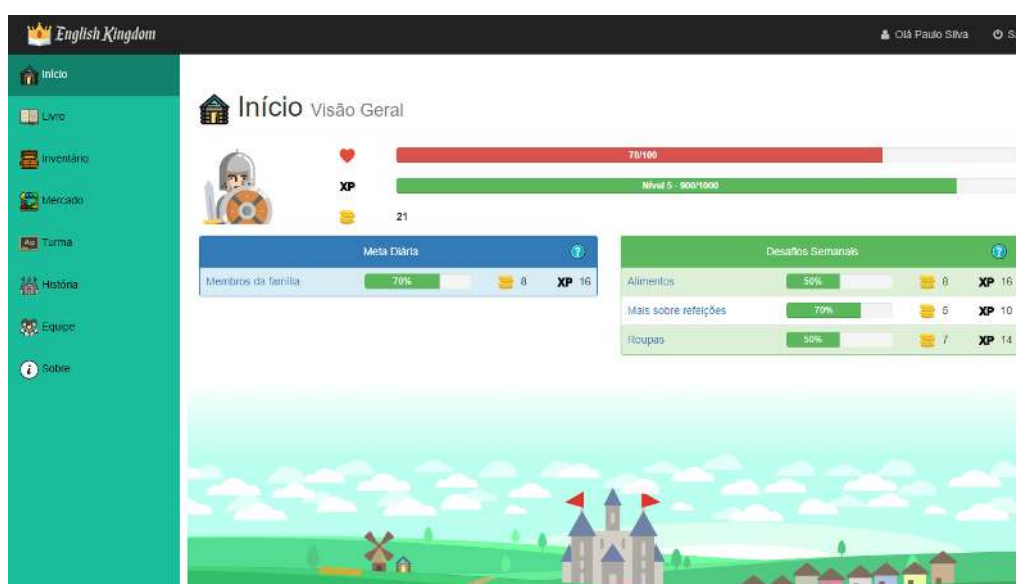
English Kingdom

Olá Paulo Silva S

Início
Livro
Inventário
Mercado
Turma
História
Equipe
Sobre

Início Visão Geral

78/100

XP

Nível 5 - 900/1000

21

Meta Diária

| Membros da família | 70% | 8 | XP 16 |
|---|---|---|---|

Desafios Semanais

| Alimentos | 50% | 8 | XP 16 |
|---|---|---|---|
| Mais sobre refeições | 70% | 5 | XP 10 |
| Roupas | 50% | 7 | XP 14 |